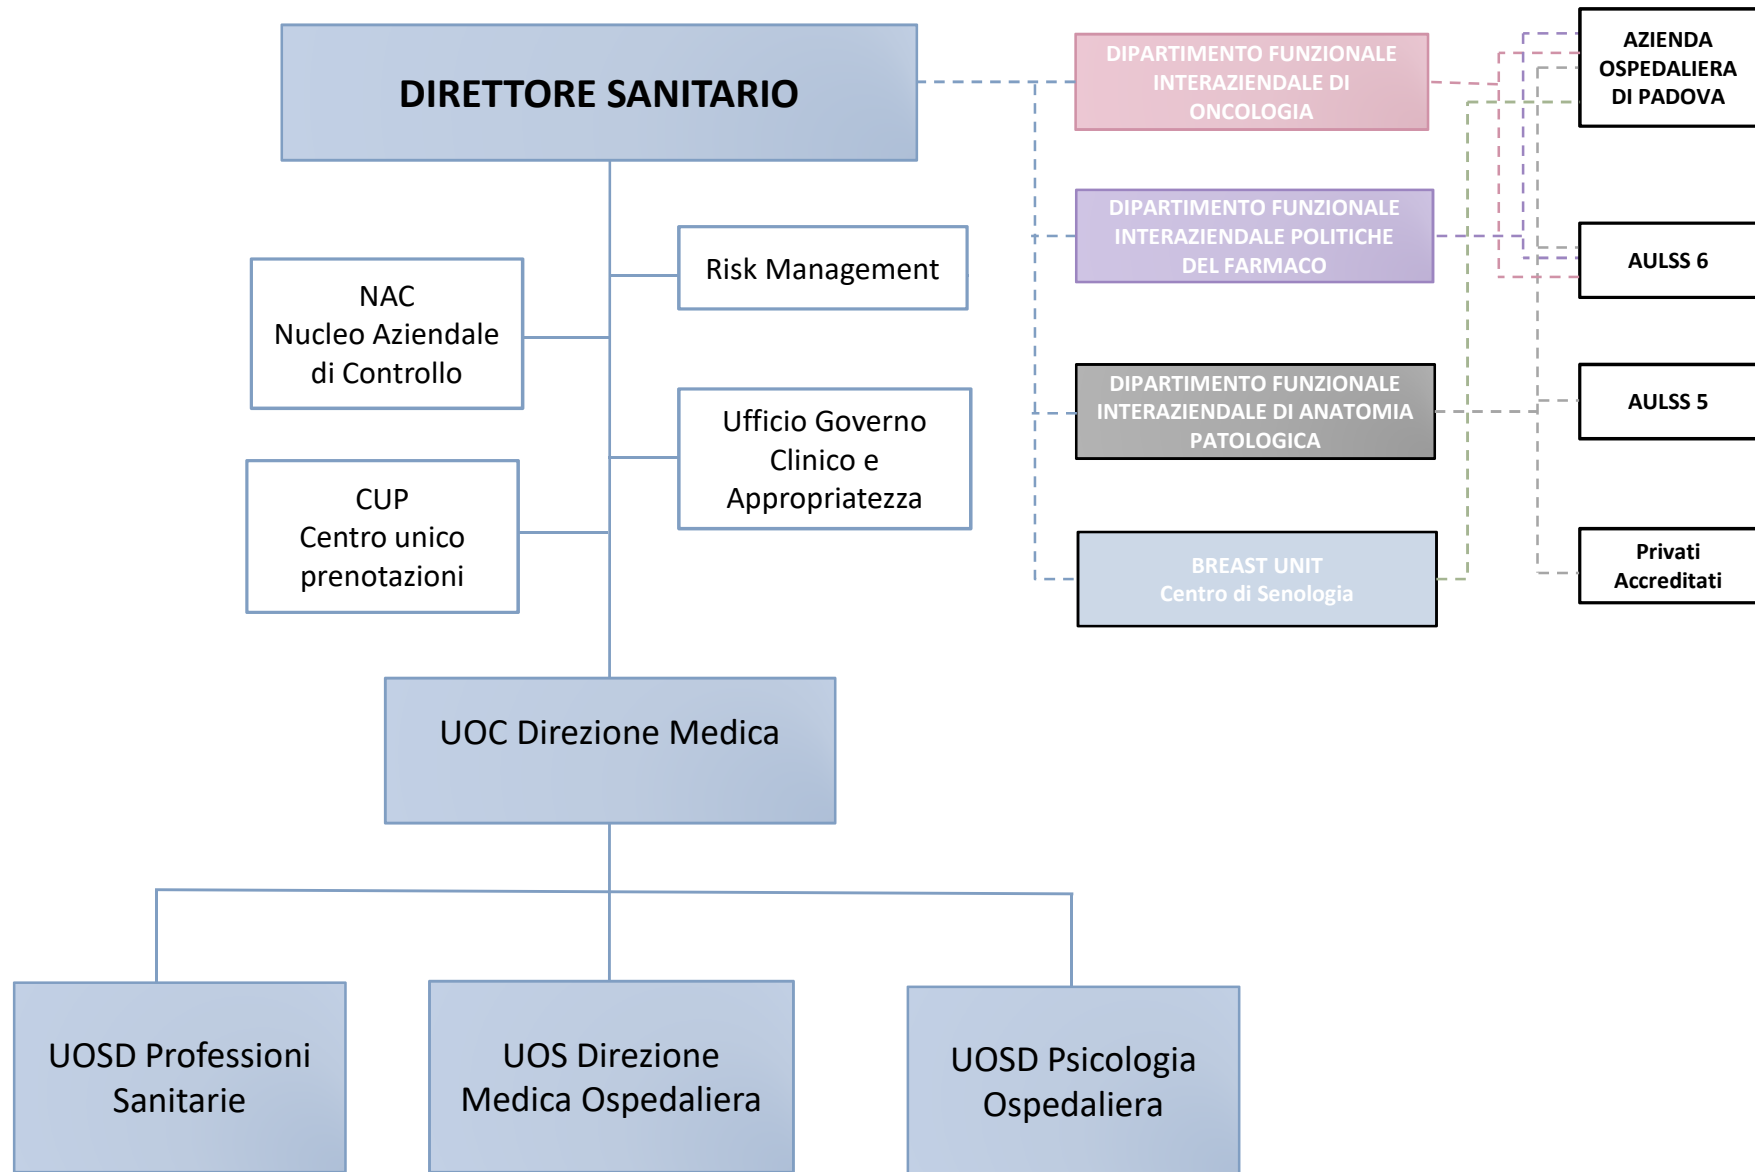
DIRETTORE SANITARIO

DIPARTIMENTO FUNZIONALE INTERAZIENDALE DI ONCOLOGIA

AZIENDA OSPEDALIERA DI PADOVA

DIPARTIMENTO FUNZIONALE INTERAZIENDALE POLITICHE DEL FARMACO

AULSS 6

Risk Management

NAC
Nucleo Aziendale di Controllo

DIPARTIMENTO FUNZIONALE INTERAZIENDALE DI ANATOMIA PATOLOGICA

AULSS 5

Ufficio Governo Clinico e Appropriatezza

CUP
Centro unico prenotazioni

BREAST UNIT
Centro di Senologia

Privati Accreditati

UOC Direzione Medica

UOSD Professioni Sanitarie

UOS Direzione Medica Ospedaliera

UOSD Psicologia Ospedaliera